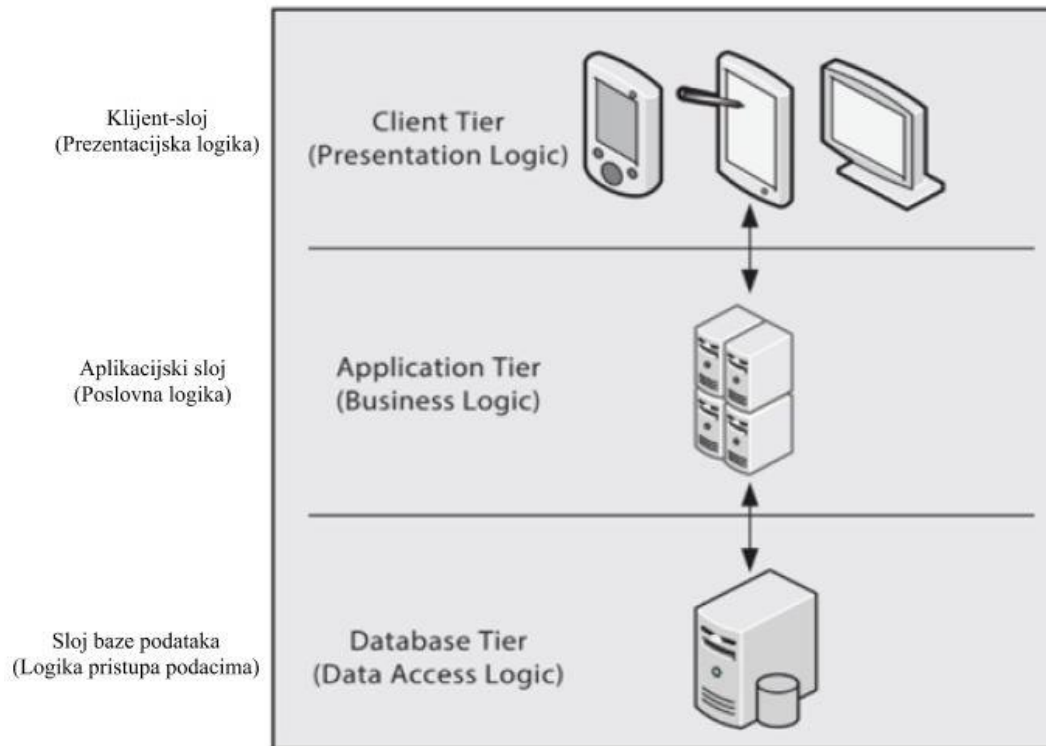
Klijent-sloj
(Prezentacijska logika)

Client Tier
(Presentation Logic)

Aplikacijski sloj
(Poslovna logika)

Application Tier
(Business Logic)

Sloj baze podataka
(Logika pristupa podacima)

Database Tier
(Data Access Logic)